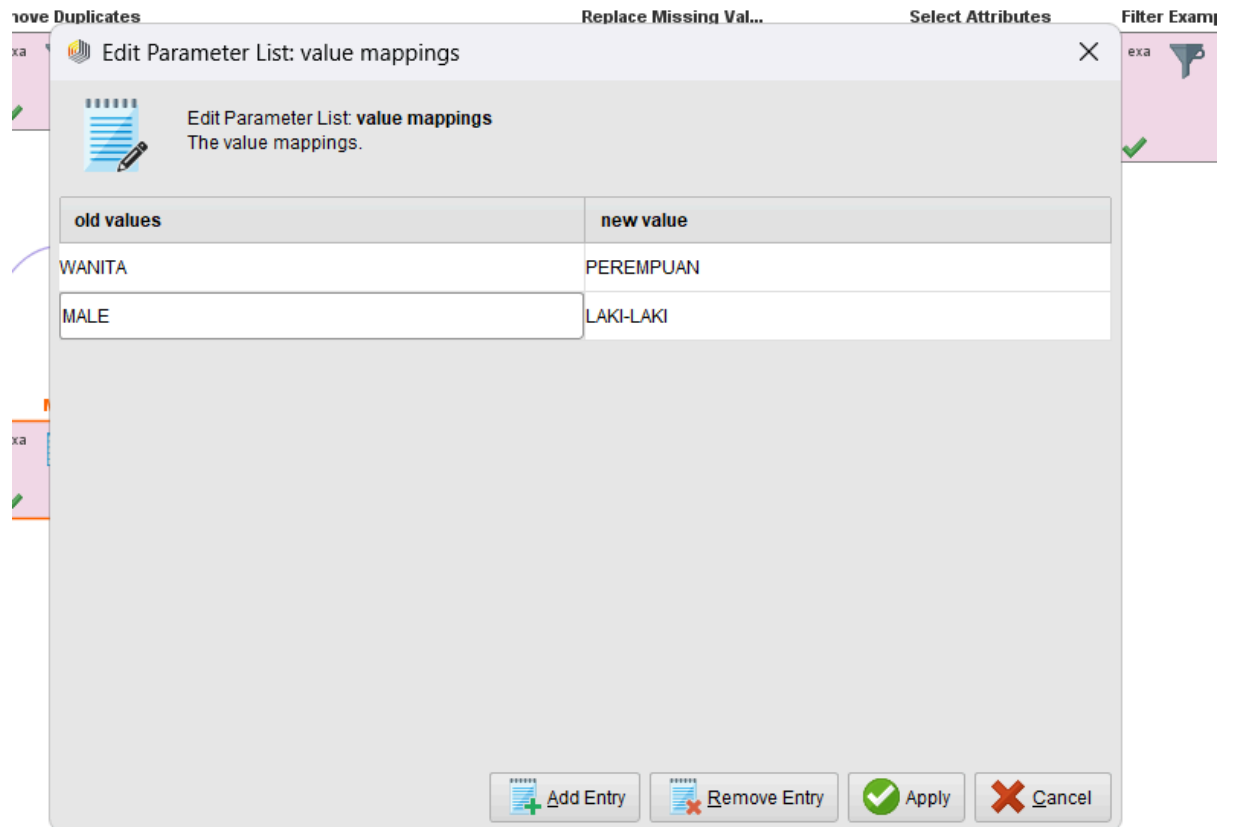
nove Duplicates

Replace Missing Val...

Select Attributes

Filter Examp

exa

exa

Edit Parameter List: value mappings

Edit Parameter List: **value mappings**
The value mappings.

| old values | new value |
|---|---|
| WANITA | PEREMPUAN |
| MALE | LAKI-LAKI |

exa

Add Entry

Remove Entry

Apply

Cancel